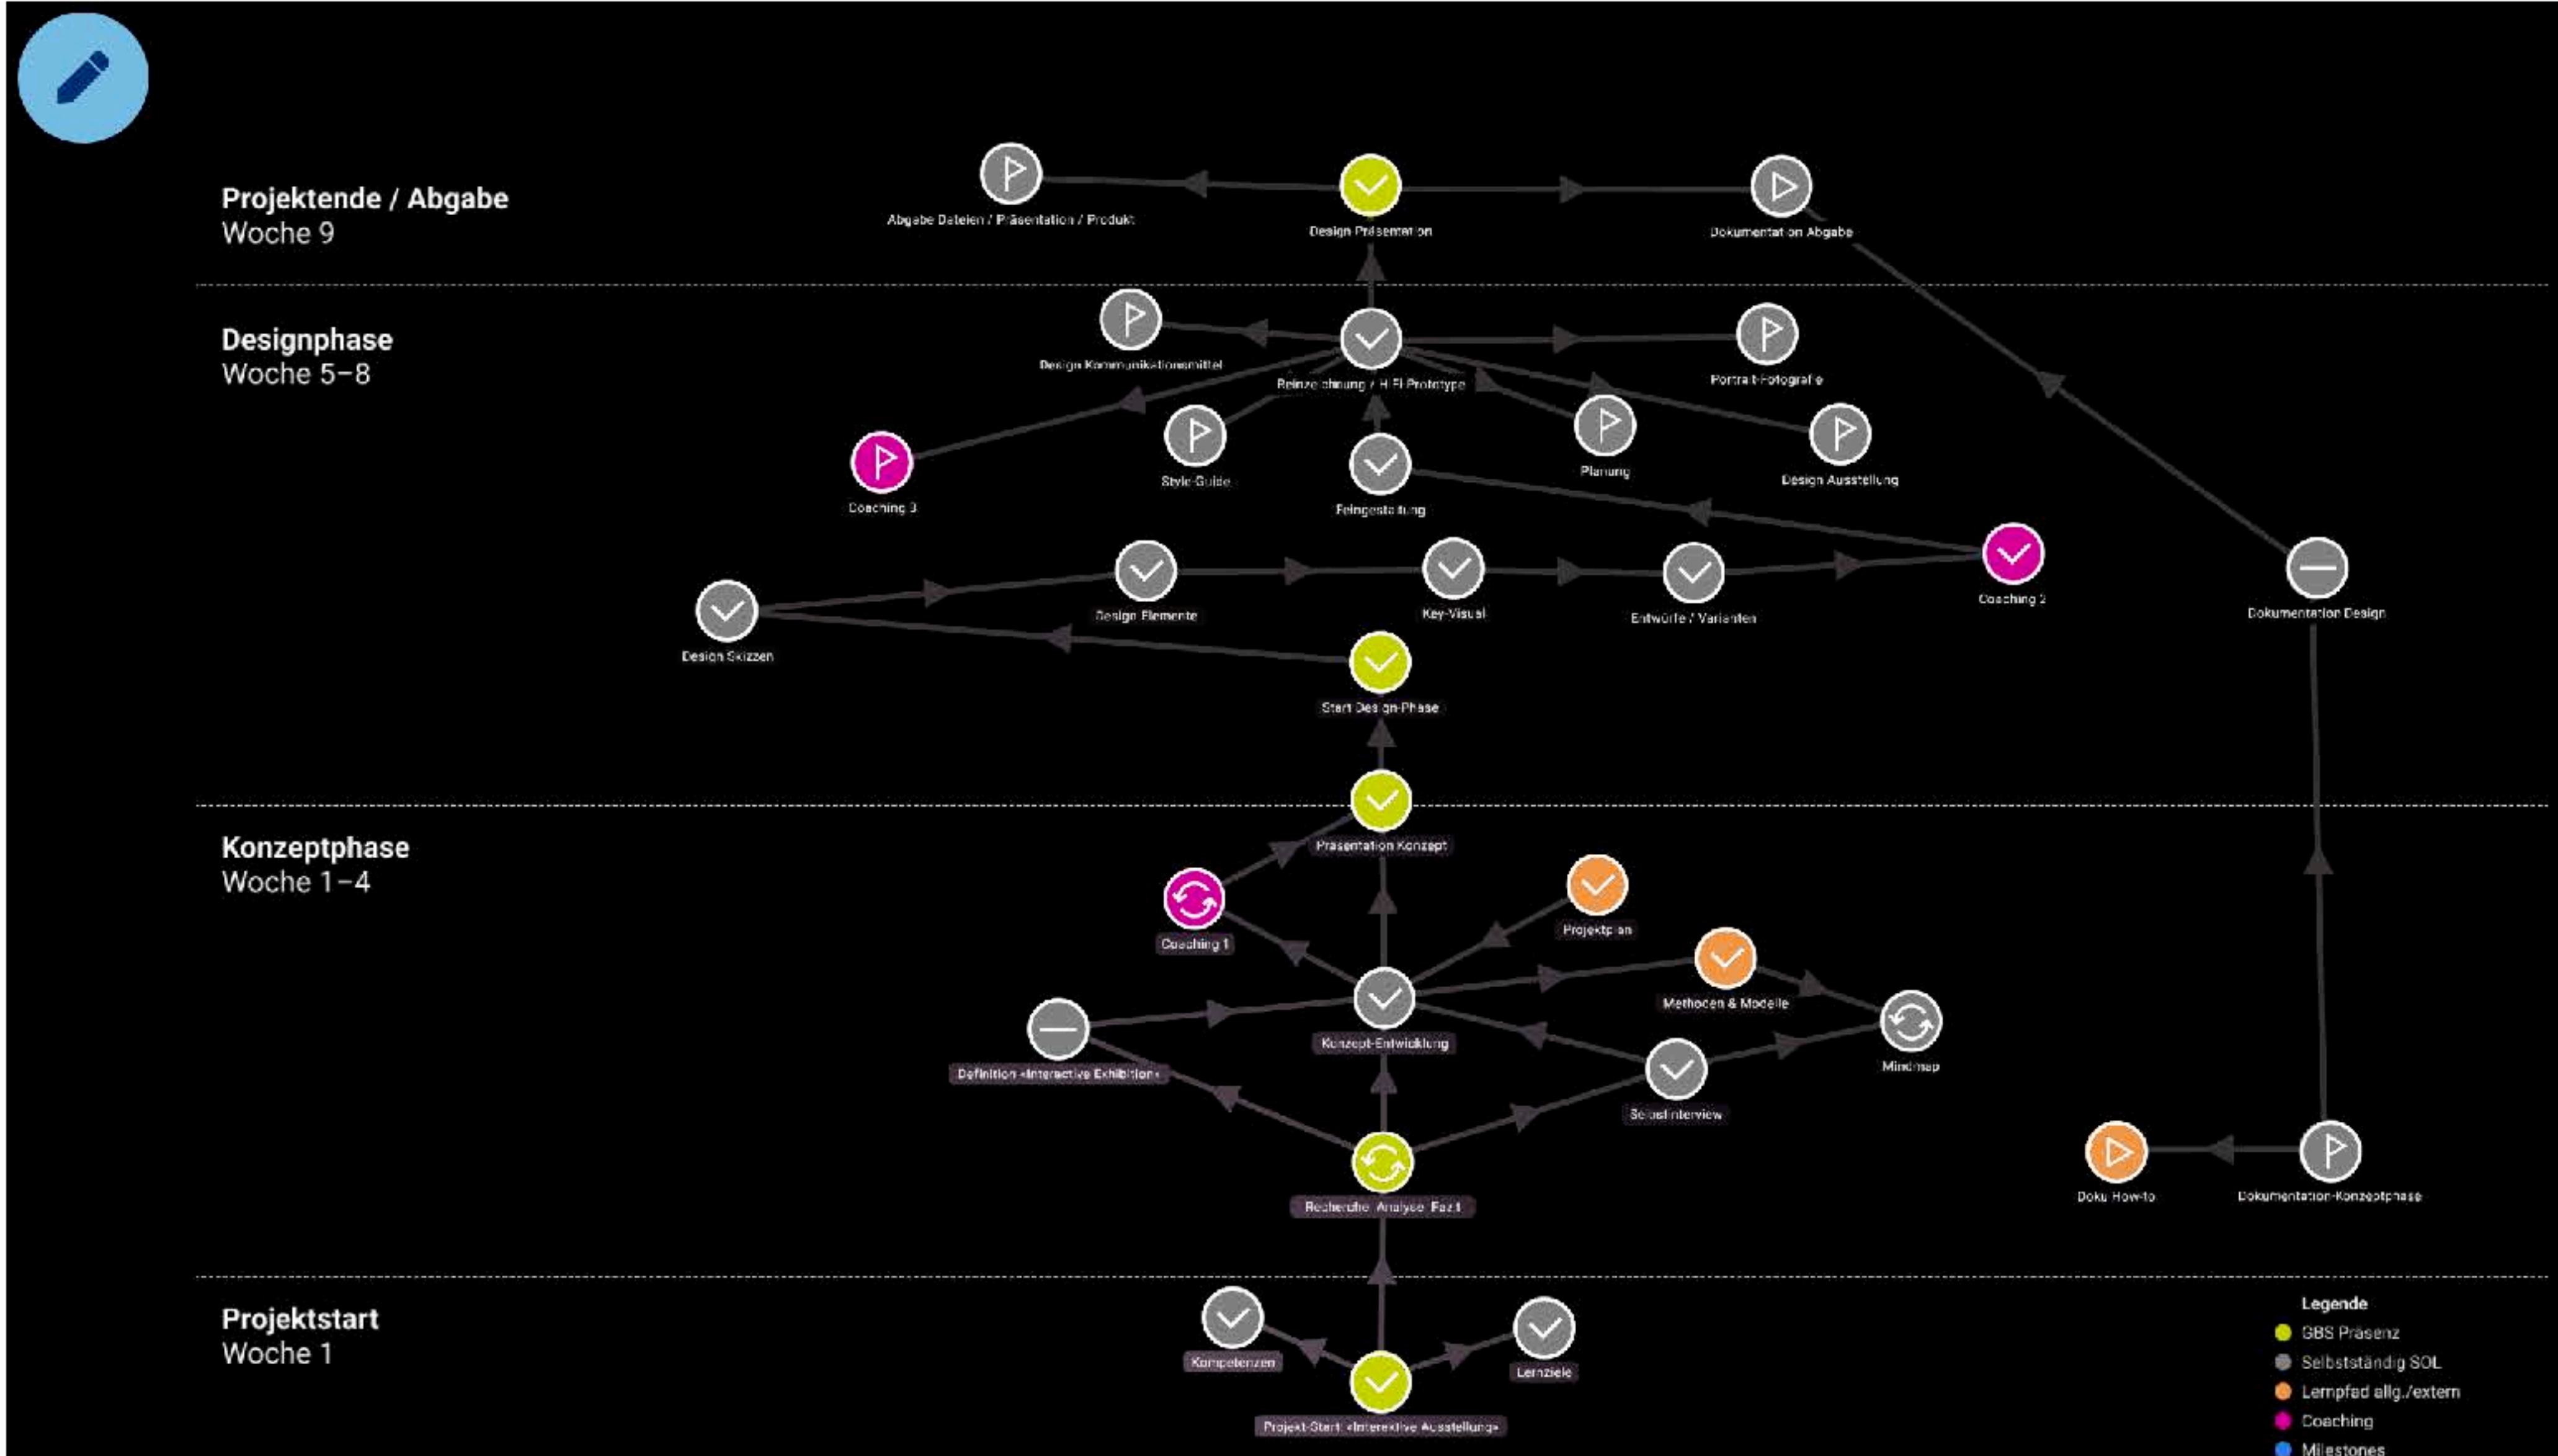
Projektende / Abgabe
Woche 9

Abgabe Dateien / Präsentation / Produkt

Design Präsentation

Dokumentation Abgabe

Designphase
Woche 5–8

Design Kommunikationsmittel

Reinzeichnung / HiFi Prototype

Portrait-Fotografie

Coaching 3

Style-Guide

Feingestaltung

Planung

Design Ausstellung

Coaching 2

Dokumentation Design

Design Skizzen

Design Elemente

Key-Visual

Entwürfe / Varianten

Start Design-Phase

Konzeptphase
Woche 1–4

Präsentation Konzept

Coaching 1

Projektplan

Methoden & Modelle

Definition «Interactive Exhibition»

Konzept-Entwicklung

Mindmap

Selbstinterview

Recherche Analyse Fazit

Doku How-to

Dokumentation-Konzeptphase

Projektstart
Woche 1

Kompetenzen

Lernziele

Projekt-Start «Interaktive Ausstellung»

Legende
GBS Präsenz
Selbstständig SOL
Lernpfad allg./extern
Coaching
Milestones